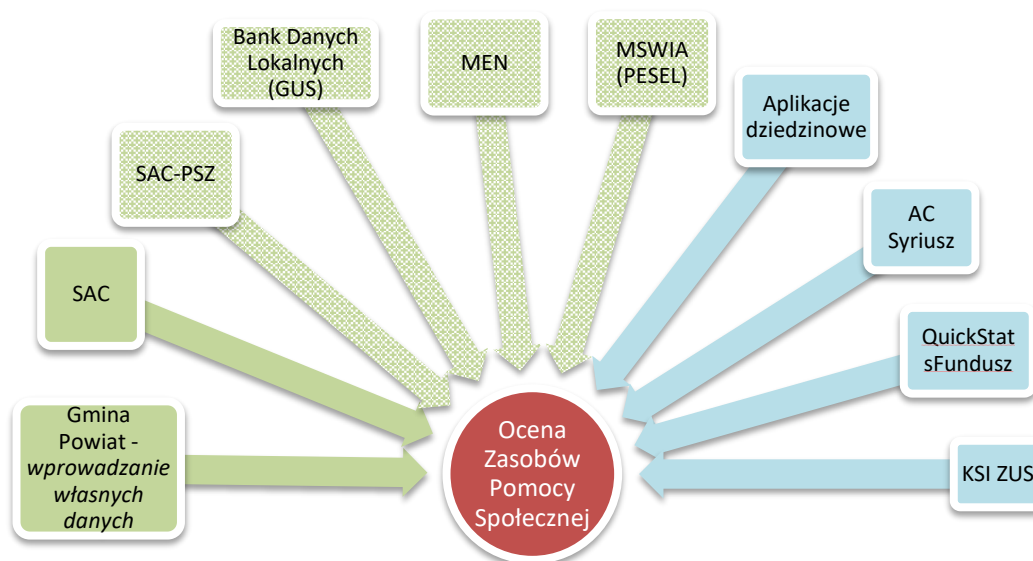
Bank Danych Lokalnych (GUS)

MEN

MSWIA (PESEL)

SAC-PSZ

Aplikacje dziedzinowe

AC Syriusz

SAC

QuickStat sFundusz

Gmina Powiat - *wprowadzanie własnych danych*

Ocena Zasobów Pomocy Społecznej

KSI ZUS